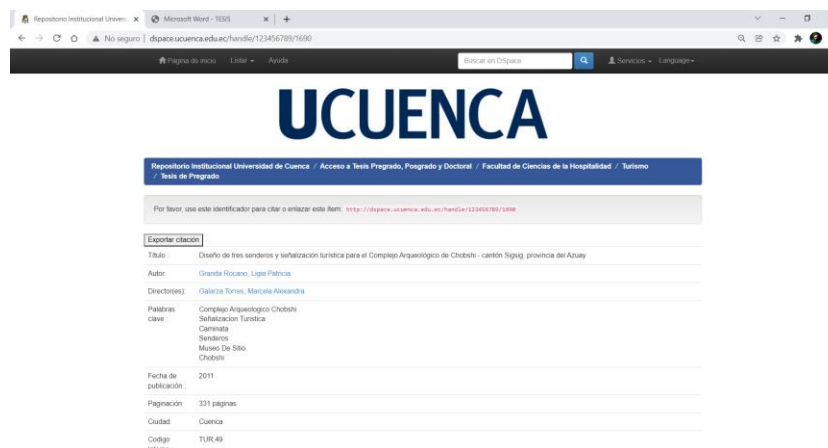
Repositorio Institucional Univers × Microsoft Word - TESIS × +

No seguro | dspace.ucuenca.edu.ec/handle/123456789/1690

Página de inicio Listar Ayuda Buscar en DSpace Servicios Language

UCUENCA

Repositorio Institucional Universidad de Cuenca / Acceso a Tesis Pregrado, Posgrado y Doctoral / Facultad de Ciencias de la Hospitalidad / Turismo / Tesis de Pregrado

Por favor, use este identificador para citar o enlazar este ítem: http://dspace.ucuenca.edu.ec/handle/123456789/1690

Exportar citación

| | |
|---|---|
| Título : | Diseño de tres senderos y señalización turística para el Complejo Arqueológico de Chobshi - cantón Sigsig, provincia del Azuay |
| Autor: | Granda Rocano, Ligia Patricia |
| Director(es): | Galarza Torres, Marcela Alexandra |
| Palabras clave : | Complejo Arqueologico Chobshi<br>Señalizacion Turistica<br>Caminata<br>Senderos<br>Museo De Sitio<br>Chobshi |
| Fecha de publicación : | 2011 |
| Paginación: | 331 páginas |
| Ciudad: | Cuenca |
| Codigo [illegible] | TUR;49 |